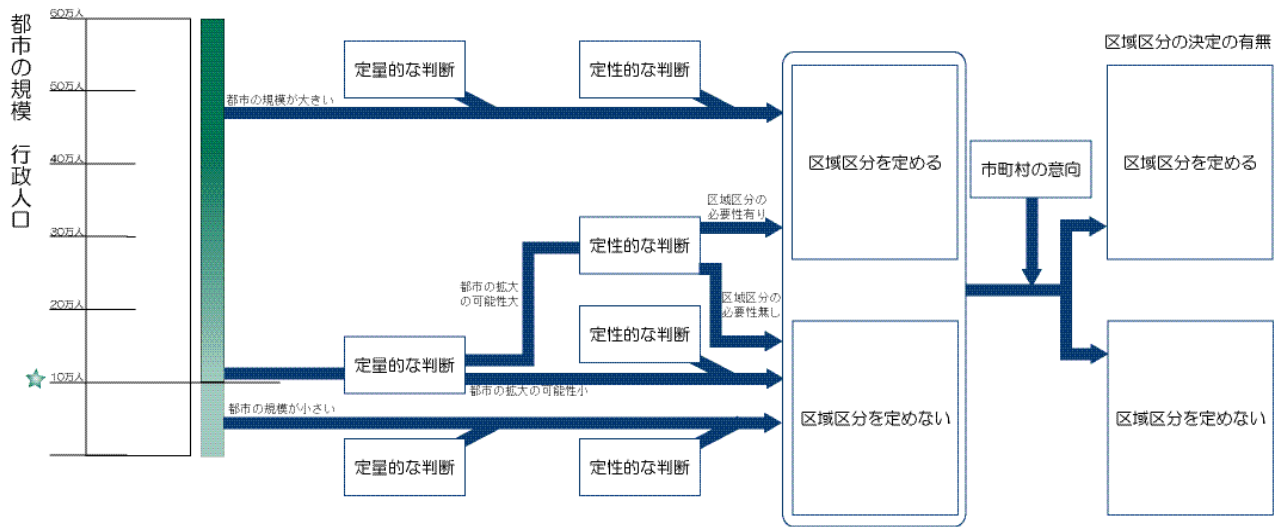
都市の規模　行政人口

60万人

50万人

40万人

30万人

20万人

10万人

都市の規模が大きい

定量的な判断

定性的な判断

区域区分の必要性有り

定性的な判断

都市の拡大の可能性大

区域区分の必要性無し

定性的な判断

定量的な判断

都市の拡大の可能性小

都市の規模が小さい

定量的な判断

定性的な判断

区域区分を定める

区域区分を定めない

市町村の意向

区域区分の決定の有無

区域区分を定める

区域区分を定めない